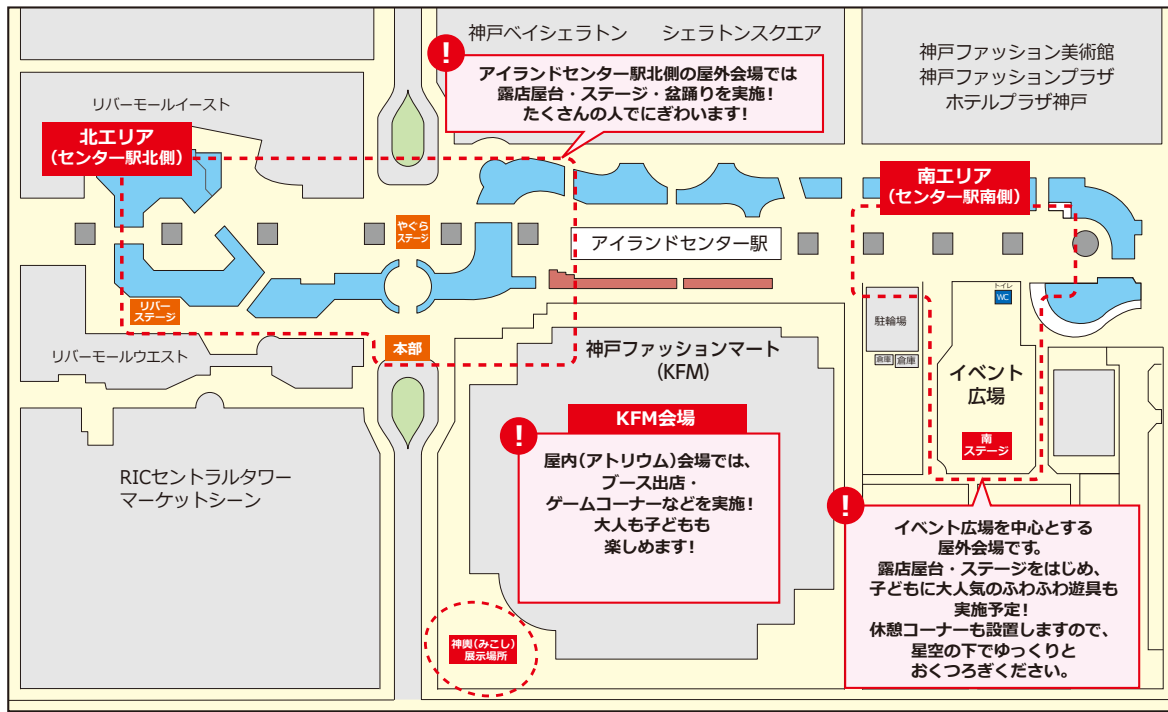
神戸ベイシェラトン　シェラトンスクエア

神戸ファッション美術館
神戸ファッションプラザ
ホテルプラザ神戸

!
アイランドセンター駅北側の屋外会場では
露店屋台・ステージ・盆踊りを実施！
たくさんの人でにぎわいます！

リバーモールイースト

北エリア
（センター駅北側）

南エリア
（センター駅南側）

やぐら
ステージ

アイランドセンター駅

リバー
ステージ

トイレ
WC

駐輪場

倉庫　倉庫

リバーモールウエスト

本部

神戸ファッションマート
（KFM）

イベント
広場

KFM会場

!
屋内（アトリウム）会場では、
ブース出店・
ゲームコーナーなどを実施！
大人も子どもも
楽しめます！

南
ステージ

RICセントラルタワー
マーケットシーン

!
イベント広場を中心とする
屋外会場です。
露店屋台・ステージをはじめ、
子どもに大人気のふわふわ遊具も
実施予定！
休憩コーナーも設置しますので、
星空の下でゆっくりと
おくつろぎください。

神輿（みこし）
展示場所